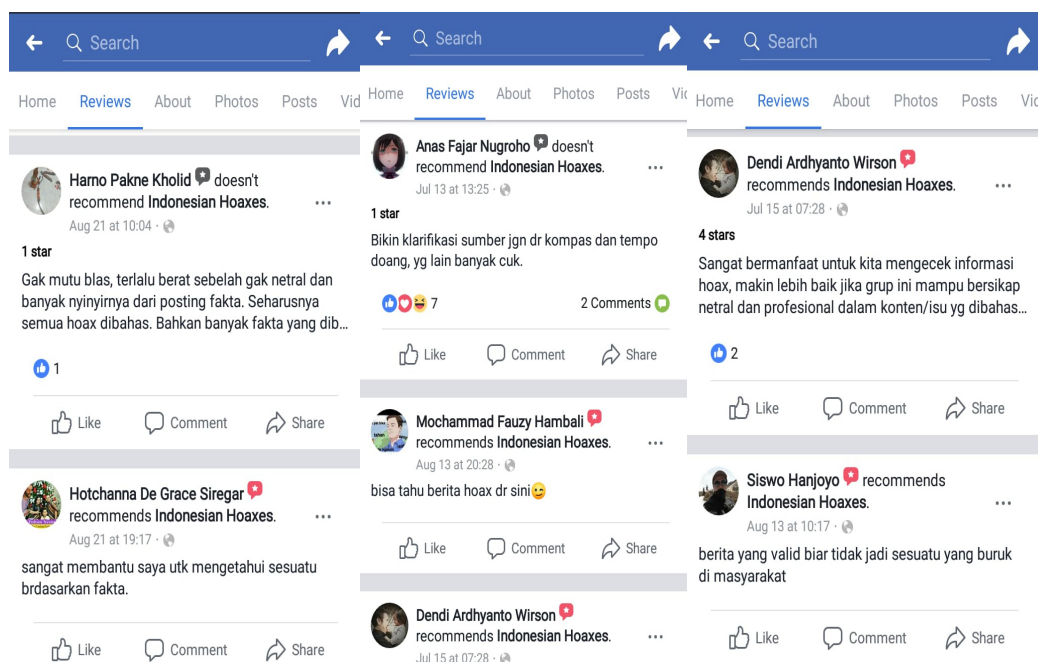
Search

Home Reviews About Photos Posts Vid

Harno Pakne Kholid doesn't recommend Indonesian Hoaxes.
Aug 21 at 10:04 ·

1 star

Gak mutu blas, terlalu berat sebelah gak netral dan banyak nyinyirnya dari posting fakta. Seharusnya semua hoax dibahas. Bahkan banyak fakta yang dib...

1

Like Comment Share

Hotchanna De Grace Siregar recommends Indonesian Hoaxes.
Aug 21 at 19:17 ·

sangat membantu saya utk mengetahui sesuatu brdasarkan fakta.

Like Comment Share

Search

Home Reviews About Photos Posts Vi

Anas Fajar Nugroho doesn't recommend Indonesian Hoaxes.
Jul 13 at 13:25 ·

1 star

Bikin klarifikasi sumber jgn dr kompas dan tempo doang, yg lain banyak cuk.

7 2 Comments

Like Comment Share

Mochammad Fauzy Hambali recommends Indonesian Hoaxes.
Aug 13 at 20:28 ·

bisa tahu berita hoax dr sini😉

Like Comment Share

Dendi Ardhyanto Wirson recommends Indonesian Hoaxes.
Jul 15 at 07:28 ·

Search

Home Reviews About Photos Posts Vic

Dendi Ardhyanto Wirson recommends Indonesian Hoaxes.
Jul 15 at 07:28 ·

4 stars

Sangat bermanfaat untuk kita mengecek informasi hoax, makin lebih baik jika grup ini mampu bersikap netral dan profesional dalam konten/isu yg dibahas...

2

Like Comment Share

Siswo Hanjoyo recommends Indonesian Hoaxes.
Aug 13 at 10:17 ·

berita yang valid biar tidak jadi sesuatu yang buruk di masyarakat

Like Comment Share